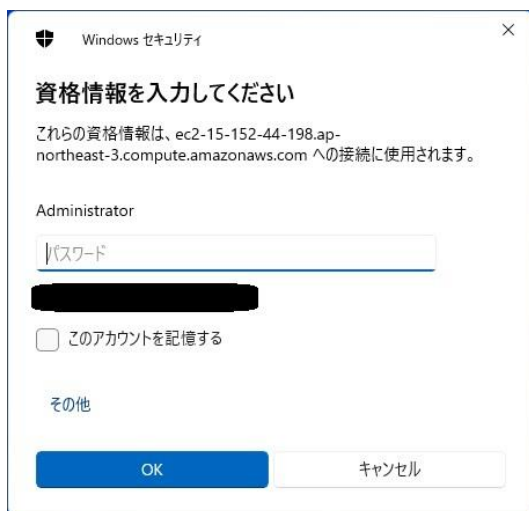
Windows セキュリティ

×

資格情報を入力してください

これらの資格情報は、ec2-15-152-44-198.ap-northeast-3.compute.amazonaws.com への接続に使用されます。

Administrator

パスワード

このアカウントを記憶する

その他

OK

キャンセル